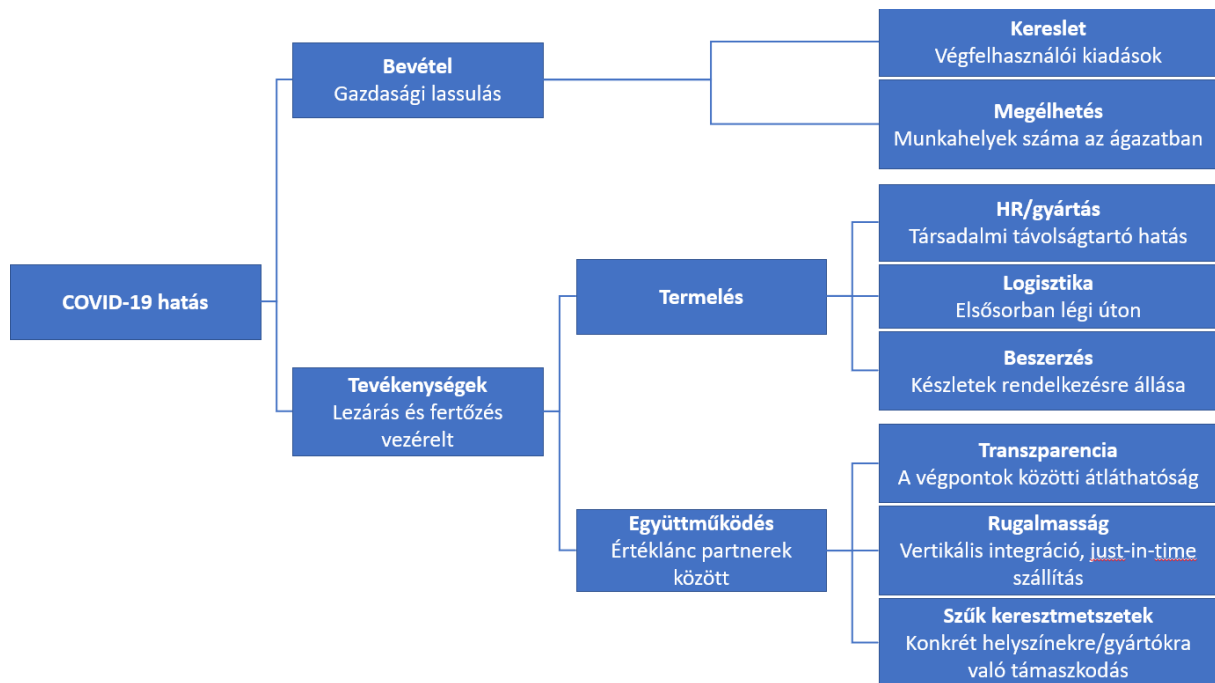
COVID-19 hatás

**Bevétel**
Gazdasági lassulás

**Kereslet**
Végfelhasználói kiadások

**Megélhetés**
Munkahelyek száma az ágazatban

**Tevékenységek**
Lezárás és fertőzés vezérelt

**Termelés**

**HR/gyártás**
Társadalmi távolságtartó hatás

**Logisztika**
Elsősorban légi úton

**Beszerzés**
Készletek rendelkezésre állása

**Együttműködés**
Értéklánc partnerek között

**Transzparencia**
A végpontok közötti átláthatóság

**Rugalmasság**
Vertikális integráció, just-in-time szállítás

**Szűk keresztmetszetek**
Konkrét helyszínekre/gyártókra való támaszkodás